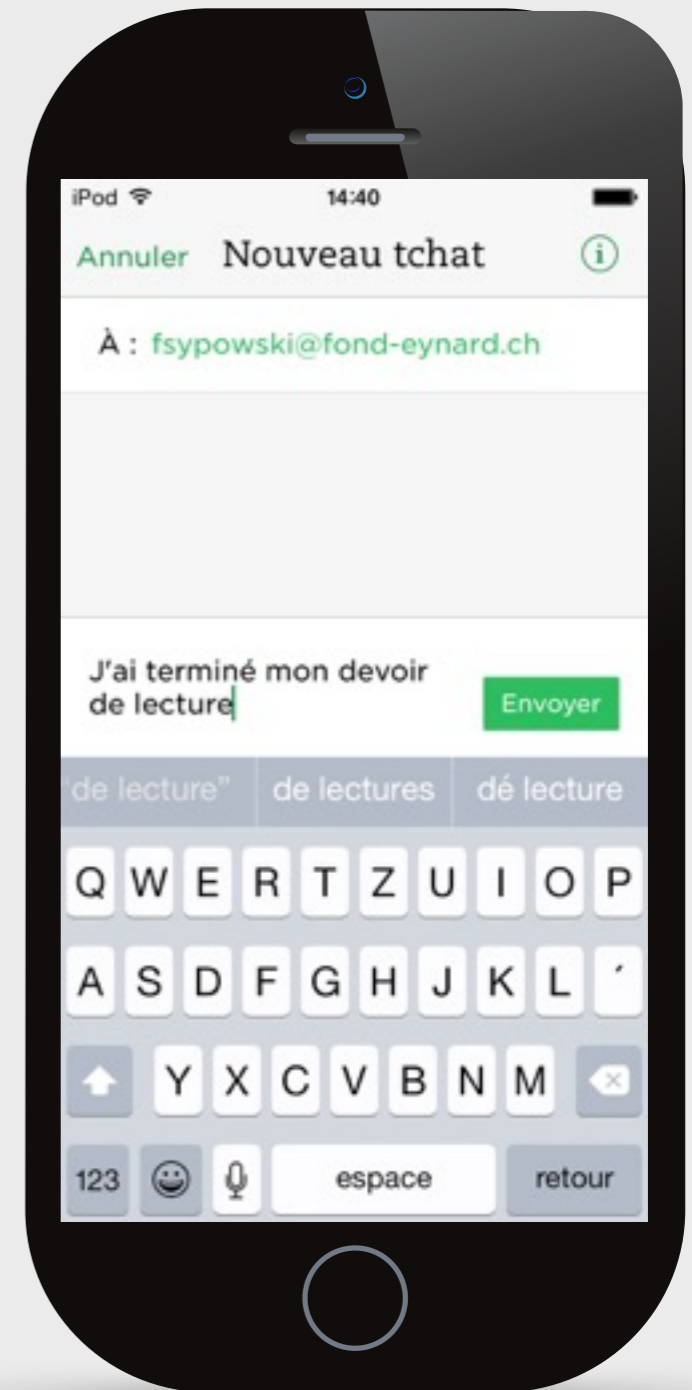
iPod 14:40

Annuler Nouveau tchat

À : fsypowski@fond-eynard.ch

J'ai terminé mon devoir de lecture

Envoyer

"de lecture" de lectures dé lecture

Q W E R T Z U I O P
A S D F G H J K L ´
Y X C V B N M
123 espace retour